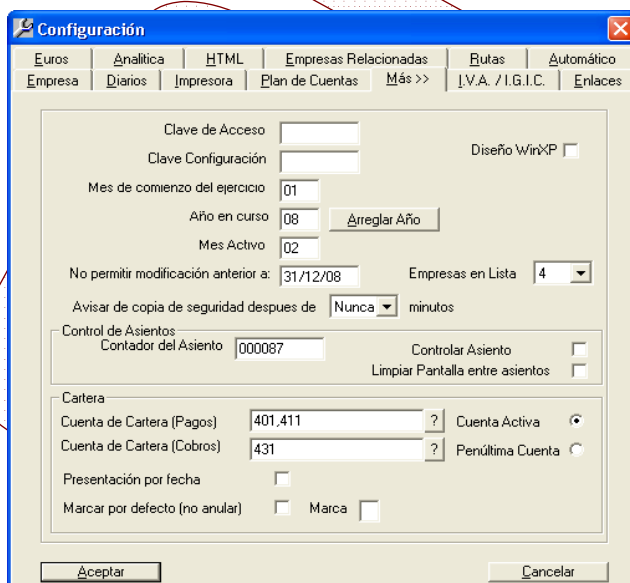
Configuración

Euros | Analitica | HTML | Empresas Relacionadas | Rutas | Automático
Empresa | Diarios | Impresora | Plan de Cuentas | Más >> | I.V.A. / I.G.I.C. | Enlaces

Clave de Acceso

Clave Configuración

Diseño WinXP

Mes de comienzo del ejercicio 01

Año en curso 08 Arreglar Año

Mes Activo 02

No permitir modificación anterior a: 31/12/08

Empresas en Lista 4

Avisar de copia de seguridad despues de Nunca minutos

Control de Asientos

Contador del Asiento 000087

Controlar Asiento

Limpiar Pantalla entre asientos

Cartera

Cuenta de Cartera (Pagos) 401,411 ? Cuenta Activa

Cuenta de Cartera (Cobros) 431 ? Penúltima Cuenta

Presentación por fecha

Marcar por defecto (no anular) Marca

Aceptar

Cancelar